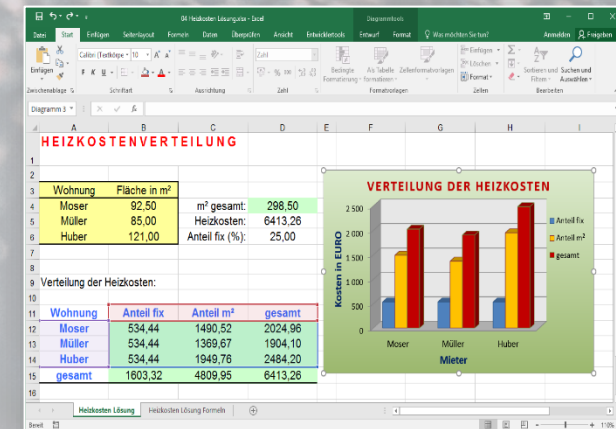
04 Heizkosten Lösung.xlsx - Excel

Diagrammtools

Datei Start Einfügen Seitenlayout Formeln Daten Überprüfen Ansicht Entwicklertools Entwurf Format Was möchten Sie tun? Anmelden Freigeben

Einfügen Calibri (Textkörpe 10 F K U Standard Bedingte Formatierung Als Tabelle formatieren Zellenformatvorlagen Einfügen Löschen Format Sortieren und Filtern Suchen und Auswählen

Zwischenablage Schriftart Ausrichtung Zahl Formatvorlagen Zellen Bearbeiten

Diagramm 3 fx

| | A | B | C | D | E | F | G | H | I |
|---|---|---|---|---|---|---|---|---|---|
| 1 | HEIZKOSTENVERTEILUNG | | | | | | | | |
| 2 | | | | | | | | | |
| 3 | Wohnung | Fläche in m² | | | | | | | |
| 4 | Moser | 92,50 | m² gesamt: | 298,50 | | | | | |
| 5 | Müller | 85,00 | Heizkosten: | 6413,26 | | | | | |
| 6 | Huber | 121,00 | Anteil fix (%): | 25,00 | | | | | |
| 7 | | | | | | | | | |
| 8 | | | | | | | | | |
| 9 | Verteilung der Heizkosten: | | | | | | | | |
| 10 | | | | | | | | | |
| 11 | Wohnung | Anteil fix | Anteil m² | gesamt | | | | | |
| 12 | Moser | 534,44 | 1490,52 | 2024,96 | | | | | |
| 13 | Müller | 534,44 | 1369,67 | 1904,10 | | | | | |
| 14 | Huber | 534,44 | 1949,76 | 2484,20 | | | | | |
| 15 | gesamt | 1603,32 | 4809,95 | 6413,26 | | | | | |
| 16 | | | | | | | | | |

VERTEILUNG DER HEIZKOSTEN
2.500
2.000
1.500
1.000
500
0
Kosten in EURO
Moser Müller Huber
Mieter
Anteil fix
Anteil m²
gesamt

Heizkosten Lösung Heizkosten Lösung Formeln

Bereit 110%